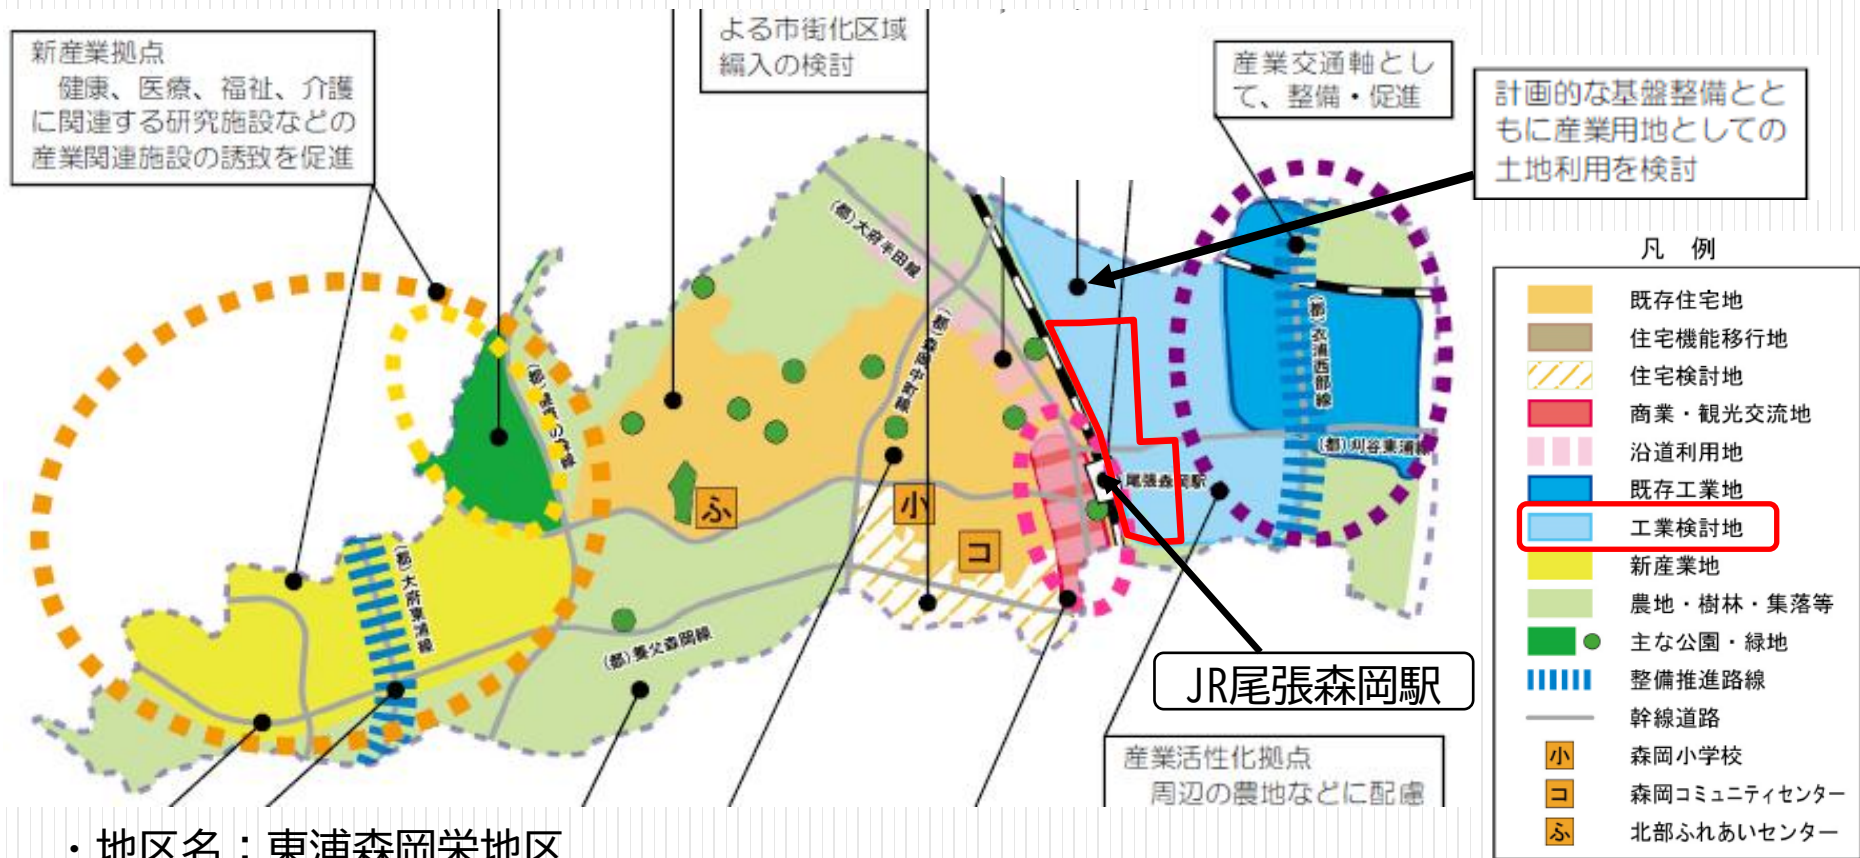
新産業拠点
健康、医療、福祉、介護に関連する研究施設などの産業関連施設の誘致を促進

よる市街化区域編入の検討

産業交通軸として、整備・促進

計画的な基盤整備とともに産業用地としての土地利用を検討

(都)大府半田線

(都)森岡中町線

(都)交通西部線

(都)刈谷東浦線

尾張森岡駅

(都)大府東浦線

(都)養父森岡線

ふ

小

コ

JR尾張森岡駅

産業活性化拠点
周辺の農地などに配慮

凡　例

| | |
|---|---|
| | 既存住宅地 |
| | 住宅機能移行地 |
| | 住宅検討地 |
| | 商業・観光交流地 |
| | 沿道利用地 |
| | 既存工業地 |
| | 工業検討地 |
| | 新産業地 |
| | 農地・樹林・集落等 |
| | 主な公園・緑地 |
| | 整備推進路線 |
| | 幹線道路 |
| 小 | 森岡小学校 |
| コ | 森岡コミュニティセンター |
| ふ | 北部ふれあいセンター |

・地区名：東浦森岡栄地区